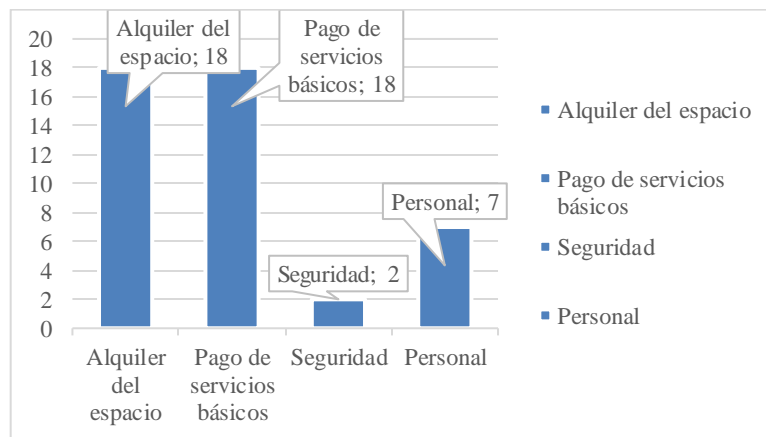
20
18
16
14
12
10
8
6
4
2
0

Alquiler del espacio; 18
Pago de servicios básicos; 18
Seguridad; 2
Personal; 7

Alquiler del espacio
Pago de servicios básicos
Seguridad
Personal

Alquiler del espacio
Pago de servicios básicos
Seguridad
Personal